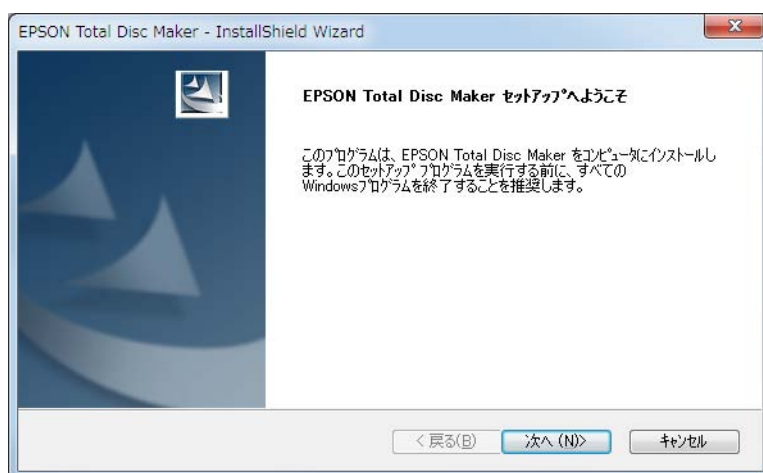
EPSON Total Disc Maker - InstallShield Wizard

EPSON Total Disc Maker セットアップへようこそ

このプログラムは、EPSON Total Disc Maker をコンピュータにインストールします。このセットアップ プログラムを実行する前に、すべてのWindowsプログラムを終了することを推奨します。

< 戻る(B)
次へ (N)>
キャンセル